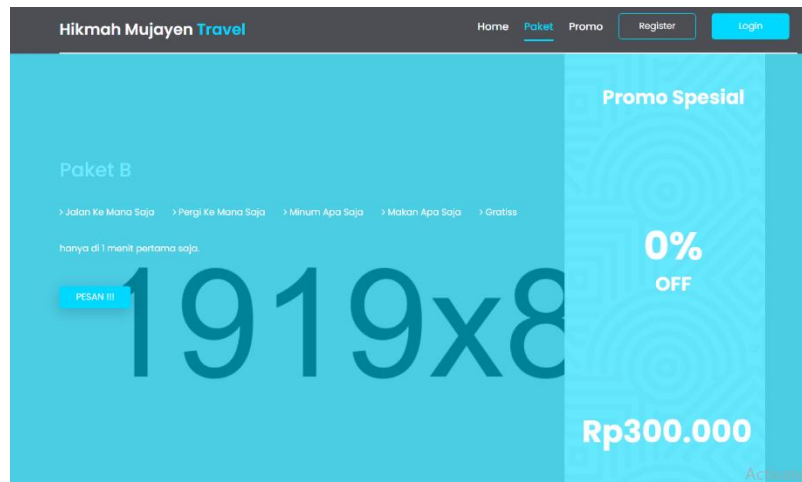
Hikmah Mujayen Travel

Home Paket Promo Register Login

Paket B

> Jalan Ke Mana Saja > Pergi Ke Mana Saja > Minum Apa Saja > Makan Apa Saja > Gratiss

hanya di 1 menit pertama saja.

PESAN !!!

1919x8

Promo Spesial

0%
OFF

Rp300.000

Activate